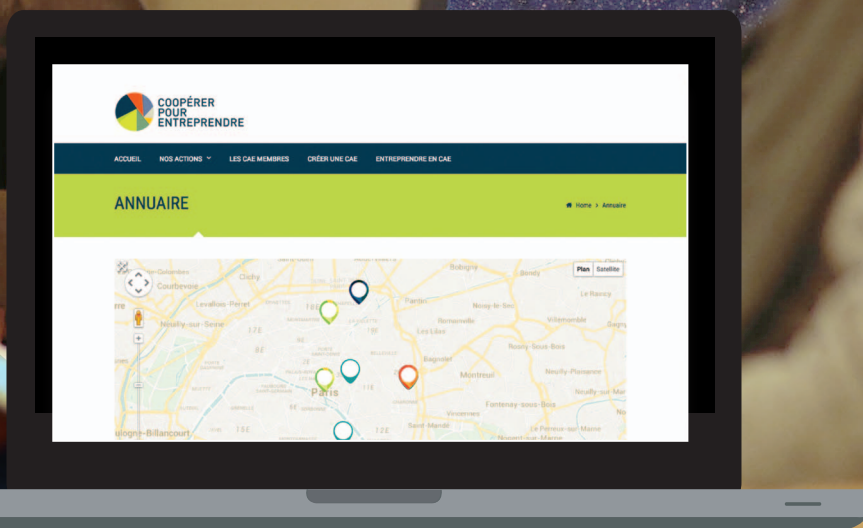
COOPÉRER POUR ENTREPRENDRE

ACCUEIL NOS ACTIONS LES CAE MEMBRES CRÉER UNE CAE ENTREPRENDRE EN CAE

ANNUAIRE

Home > Annuaire

Plan Satellite

Colombes Clichy Bobigny Bondy Courbevoie Levallois-Perret Pantin Noisy-le-Sec Le Raincy Neuilly-sur-Seine Romainville Villemomble Les Lilas Rosny-Sous-Bois Bagnolet Montreuil Neuilly-Plaisance Neuilly-sur-Marne Paris Fontenay-sous-Bois Vincennes Saint-Mandé Boulogne-Billancourt Nogent-sur-Marne Le Perreux-sur-Marne